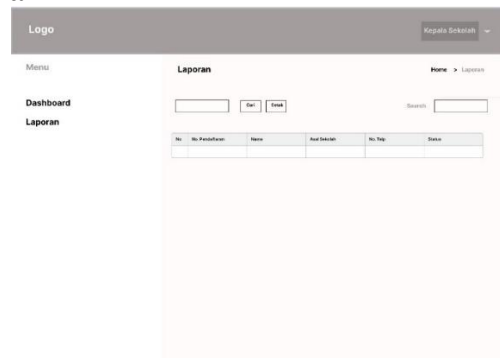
Logo

Kepala Sekolah

Menu

Dashboard

Laporan

Laporan

Home > Laporan

Cari

Cetak

Search

| No | No. Pendaftaran | Nama | Asal Sekolah | No. Telp | Status |
|---|---|---|---|---|---|
| | | | | | |